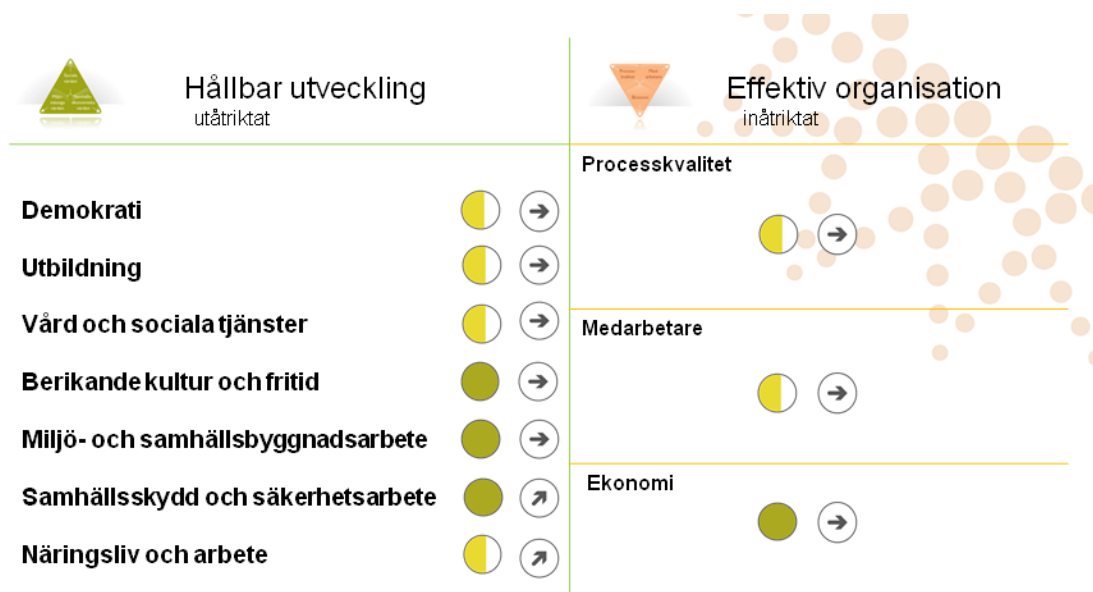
Hållbar utveckling
utåtriktat

Effektiv organisation
inåtriktat

Demokrati

Utbildning

Vård och sociala tjänster

Berikande kultur och fritid

Miljö- och samhällsbyggnadsarbete

Samhällsskydd och säkerhetsarbete

Näringsliv och arbete

Processkvalitet

Medarbetare

Ekonomi